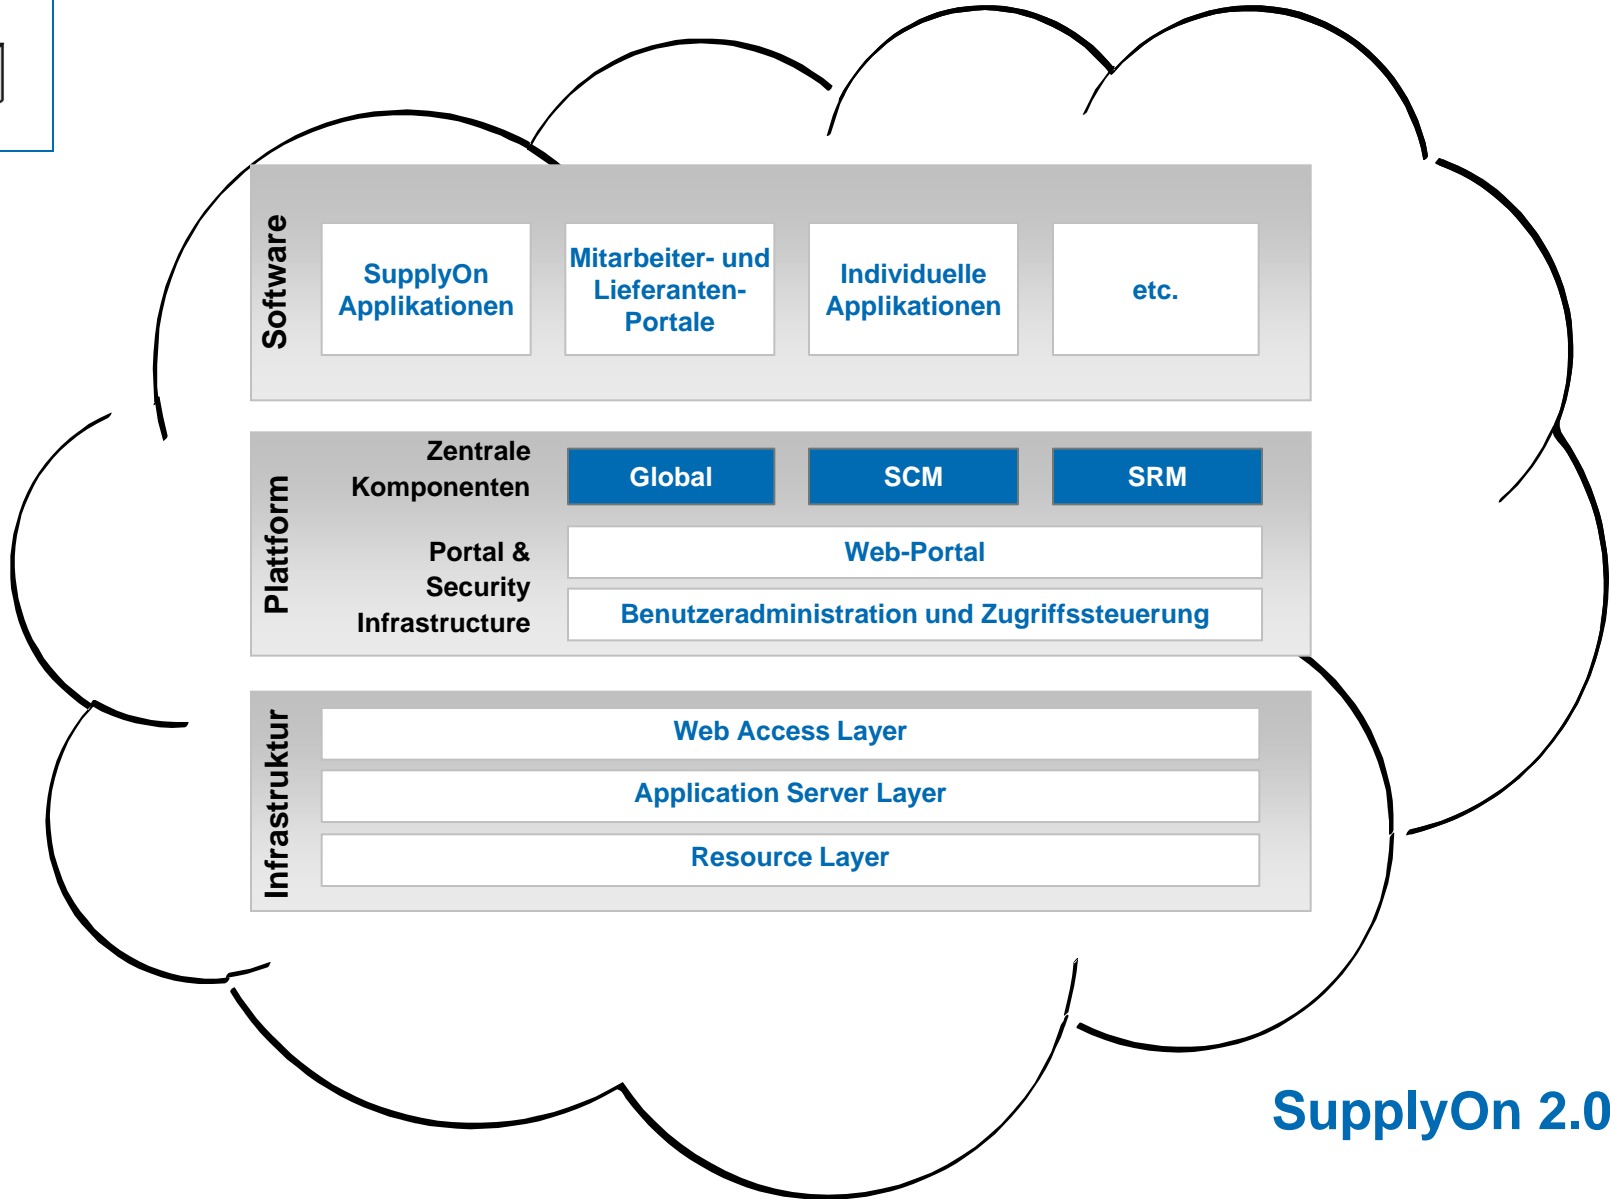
Software

SupplyOn Applikationen

Mitarbeiter- und Lieferanten-Portale

Individuelle Applikationen

etc.

Plattform

Zentrale Komponenten

Global

SCM

SRM

Portal & Security Infrastructure

Web-Portal

Benutzeradministration und Zugriffssteuerung

Infrastruktur

Web Access Layer

Application Server Layer

Resource Layer

SupplyOn 2.0